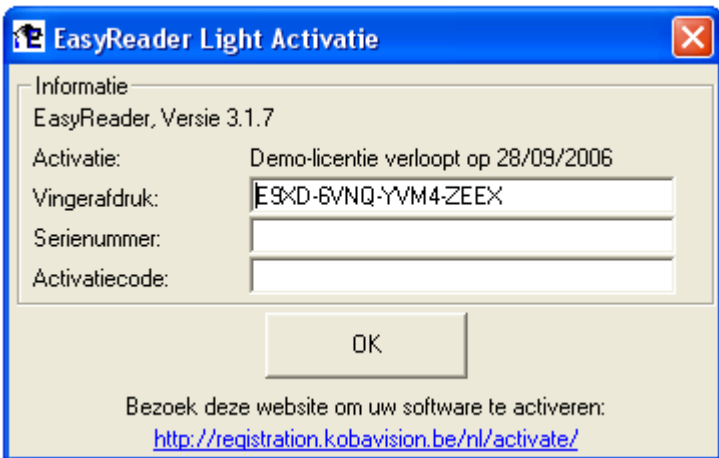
EasyReader Light Activatie

Informatie

EasyReader, Versie 3.1.7

Activatie: Demo-licentie verloopt op 28/09/2006

Vingerafdruk: E9XD-6VNQ-YVM4-ZEEX

Serienummer:

Activatiecode:

OK

Bezoek deze website om uw software te activeren:

http://registration.kobavision.be/nl/activate/